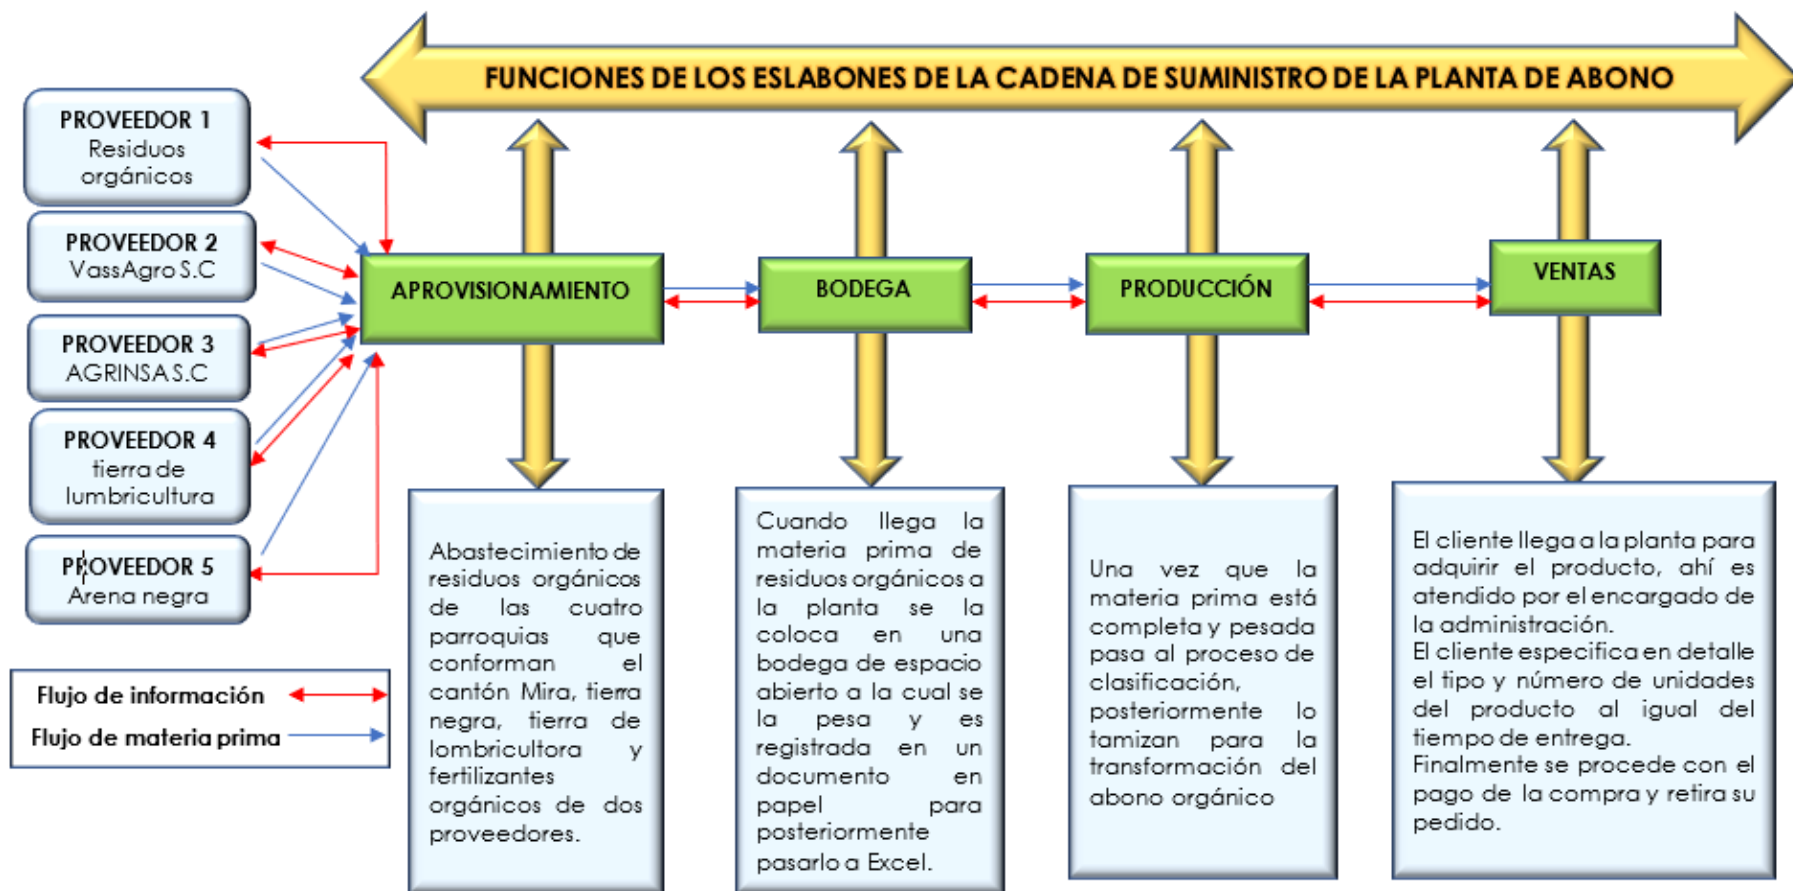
FUNCIONES DE LOS ESLABONES DE LA CADENA DE SUMINISTRO DE LA PLANTA DE ABONO

PROVEEDOR 1
Residuos orgánicos

PROVEEDOR 2
VassAgro S.C

PROVEEDOR 3
AGRINSA S.C

PROVEEDOR 4
tierra de lumbricultura

PROVEEDOR 5
Arena negra

Flujo de información
Flujo de materia prima

APROVISIONAMIENTO

BODEGA

PRODUCCIÓN

VENTAS

Abastecimiento de residuos orgánicos de las cuatro parroquias que conforman el cantón Mira, tierra negra, tierra de lombricultora y fertilizantes orgánicos de dos proveedores.

Cuando llega la materia prima de residuos orgánicos a la planta se la coloca en una bodega de espacio abierto a la cual se la pesa y es registrada en un documento en papel para posteriormente pasarlo a Excel.

Una vez que la materia prima está completa y pesada pasa al proceso de clasificación, posteriormente lo tamizan para la transformación del abono orgánico

El cliente llega a la planta para adquirir el producto, ahí es atendido por el encargado de la administración.
El cliente especifica en detalle el tipo y número de unidades del producto al igual del tiempo de entrega.
Finalmente se procede con el pago de la compra y retira su pedido.